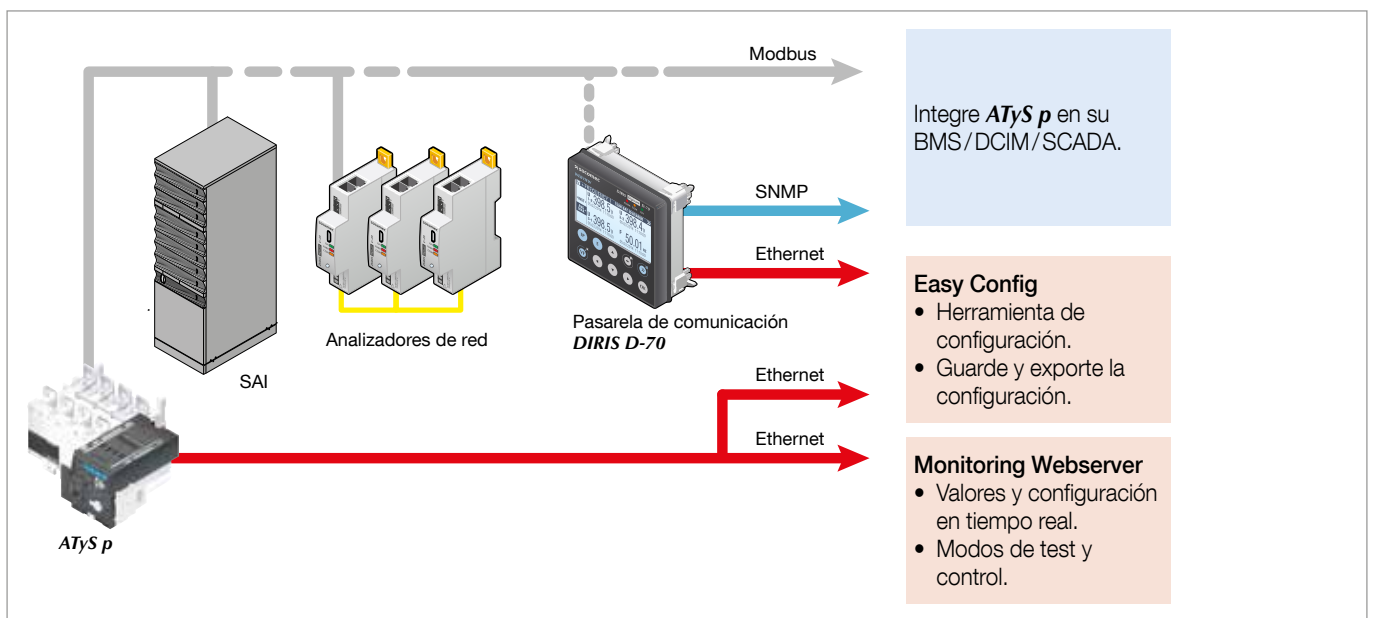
Modbus

Integre ATyS p en su BMS/DCIM/SCADA.

SNMP

Ethernet

Easy Config
• Herramienta de configuración.
• Guarde y exporte la configuración.

Analizadores de red

Pasarela de comunicación
DIRIS D-70

SAI

Ethernet

Ethernet

Monitoring Webserver
• Valores y configuración en tiempo real.
• Modos de test y control.

ATyS p